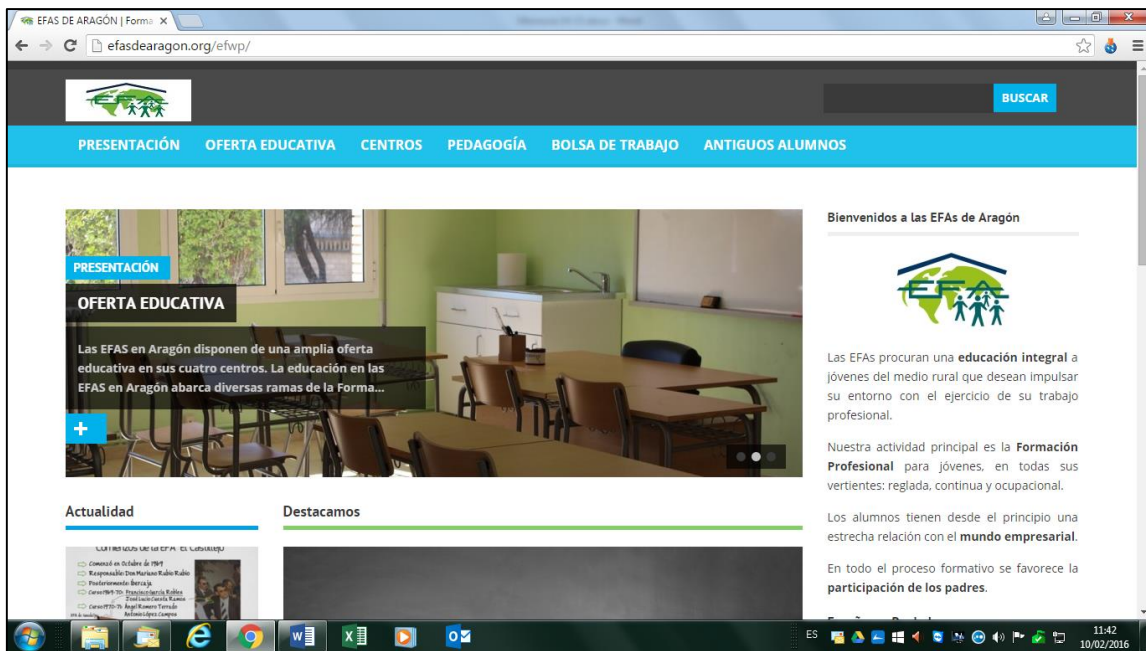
EFAS DE ARAGÓN | Forma ×

efasdearagon.org/efwp/

BUSCAR

PRESENTACIÓN OFERTA EDUCATIVA CENTROS PEDAGOGÍA BOLSA DE TRABAJO ANTIGUOS ALUMNOS

PRESENTACIÓN

OFERTA EDUCATIVA

Las EFAS en Aragón disponen de una amplia oferta educativa en sus cuatro centros. La educación en las EFAS en Aragón abarca diversas ramas de la Forma...

+

Bienvenidos a las EFAs de Aragón

EFA

Las EFAs procuran una **educación integral** a jóvenes del medio rural que desean impulsar su entorno con el ejercicio de su trabajo profesional.

Nuestra actividad principal es la **Formación Profesional** para jóvenes, en todas sus vertientes: reglada, continua y ocupacional.

Los alumnos tienen desde el principio una estrecha relación con el **mundo empresarial**.

En todo el proceso formativo se favorece la **participación de los padres**.

Actualidad

Destacamos

Comienzos de la EFA El Castillejo
Comenzó en Octubre de 1969
Responsable: Don Mariano Rubio Rubio
Posteriormente: Bercaja
Curso 1969-70: Francisco García Robles
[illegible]
Curso 1970-71: Ángel Romero Terrado
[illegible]

ES 11:42 10/02/2016